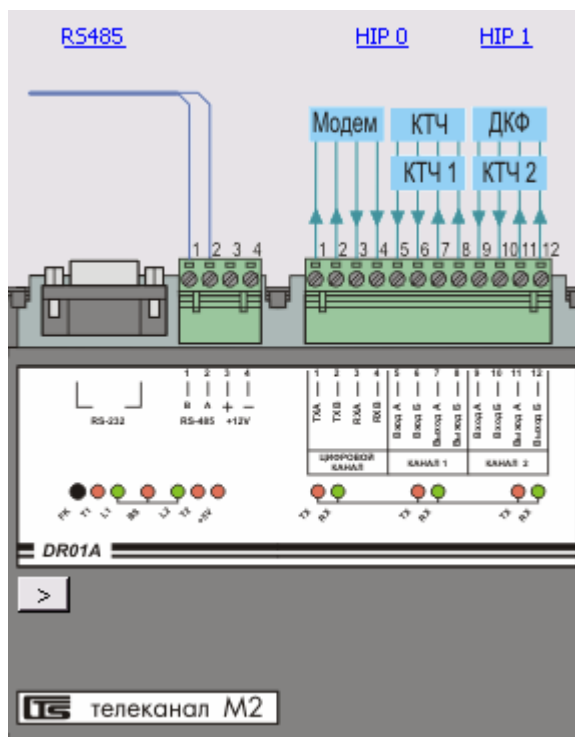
RS485

HIP 0

HIP 1

Модем

КТЧ

ДКФ

КТЧ 1

КТЧ 2

1 2 3 4

1 2 3 4 5 6 7 8 9 10 11 12

RS-232

1 2 3 4

B A + −

RS-485 +12V

1 2 3 4

TXA TXB RXA RXB

ЦИФРОВОЙ КАНАЛ

5 6 7 8

Вход А Вход Б Выход А Выход Б

КАНАЛ 1

9 10 11 12

Вход А Вход Б Выход А Выход Б

КАНАЛ 2

FK T1 L1 BS L2 T2 +5V

TX RX

TX RX

TX RX

DR01A

>

телеканал М2